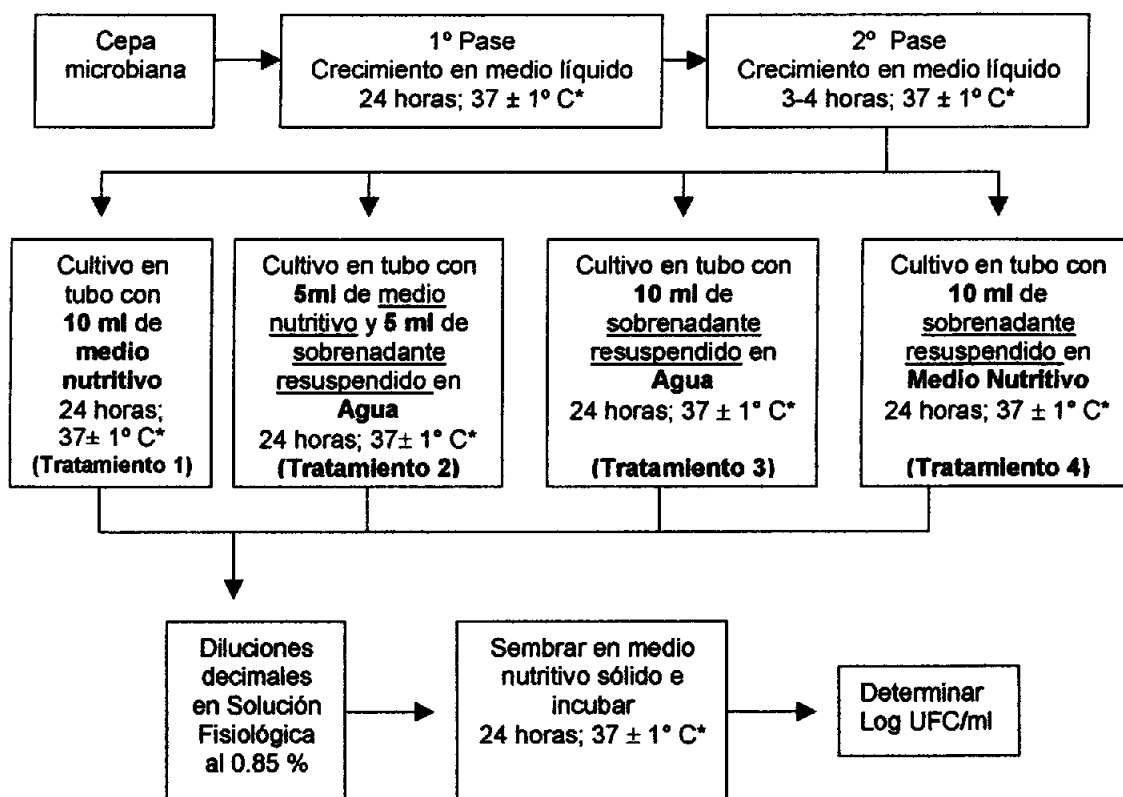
Cepa microbiana

1º Pase
Crecimiento en medio líquido
24 horas; 37 ± 1º C*

2º Pase
Crecimiento en medio líquido
3-4 horas; 37 ± 1º C*

Cultivo en tubo con **10 ml** de **medio nutritivo**
24 horas; 37± 1º C*
**(Tratamiento 1)**

Cultivo en tubo con **5ml** de medio nutritivo y **5 ml** de sobrenadante resuspendido en **Agua**
24 horas; 37± 1º C*
**(Tratamiento 2)**

Cultivo en tubo con **10 ml** de sobrenadante resuspendido en **Agua**
24 horas; 37 ± 1º C*
**(Tratamiento 3)**

Cultivo en tubo con **10 ml** de sobrenadante resuspendido en **Medio Nutritivo**
24 horas; 37 ± 1º C*
**(Tratamiento 4)**

Diluciones decimales en Solución Fisiológica al 0.85 %

Sembrar en medio nutritivo sólido e incubar
24 horas; 37 ± 1º C*

Determinar Log UFC/ml